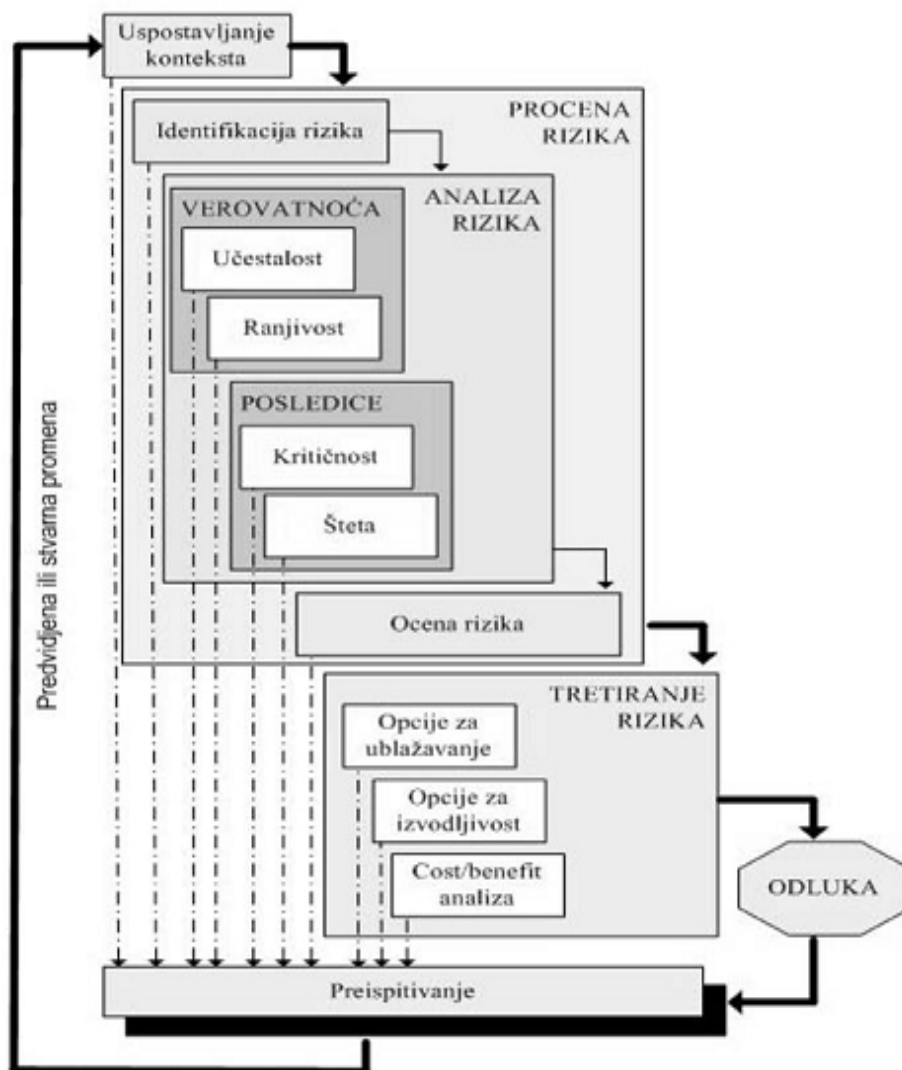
Uspostavljanje konteksta

PROCENA RIZIKA

Identifikacija rizika

ANALIZA RIZIKA

VEROVATNOĆA

Učestalost

Ranjivost

POSLEDICE

Kritičnost

Šteta

Ocena rizika

TRETIRANJE RIZIKA

Opcije za ublažavanje

Opcije za izvodljivost

Cost/benefit analiza

ODLUKA

Preispitivanje

Predviđena ili stvarna promena